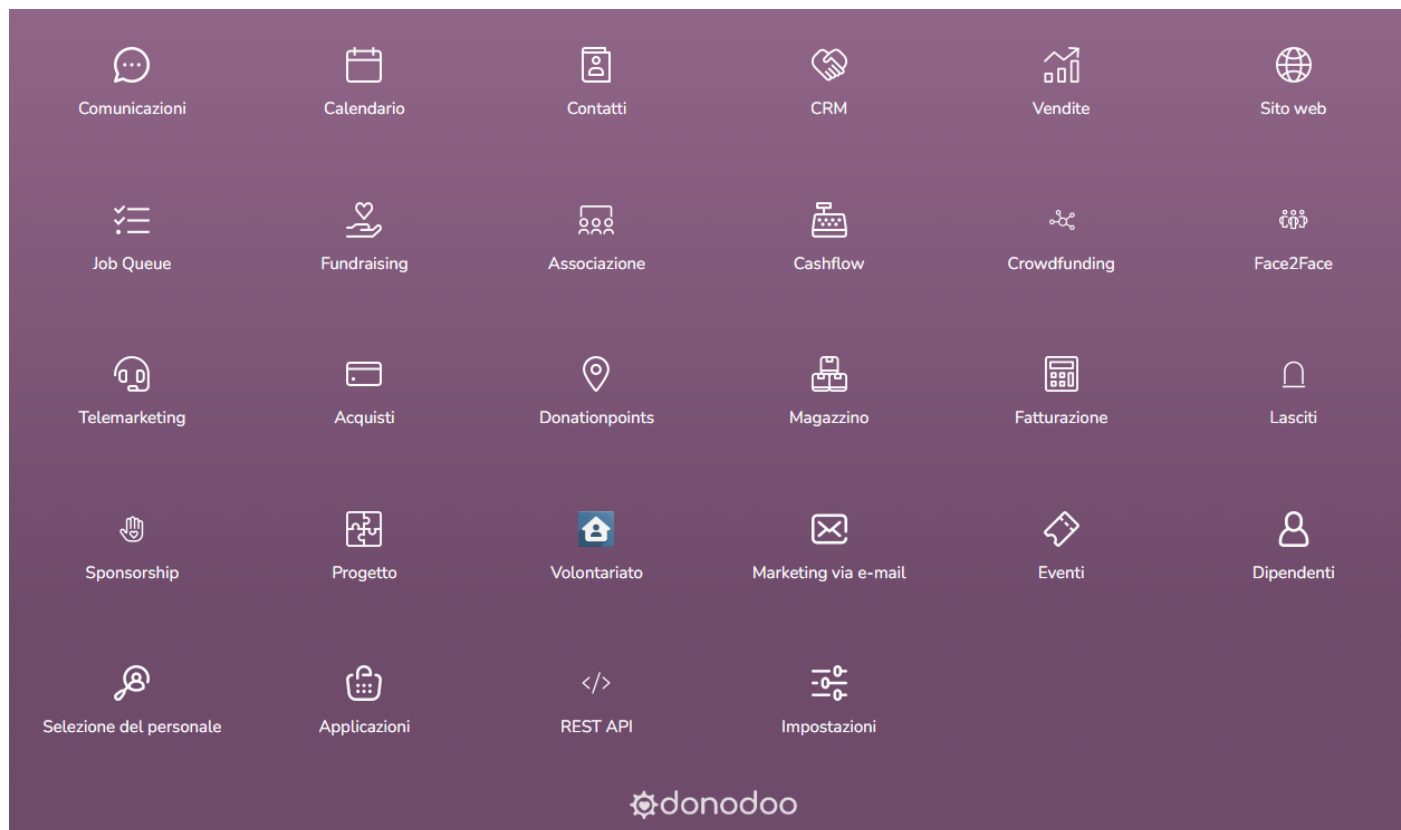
Comunicazioni
Calendario
Contatti
CRM
Vendite
Sito web

Job Queue
Fundraising
Associazione
Cashflow
Crowdfunding
Face2Face

Telemarketing
Acquisti
Donationpoints
Magazzino
Fatturazione
Lasciti

Sponsorship
Progetto
Volontariato
Marketing via e-mail
Eventi
Dipendenti

Selezione del personale
Applicazioni
REST API
Impostazioni

donodoo